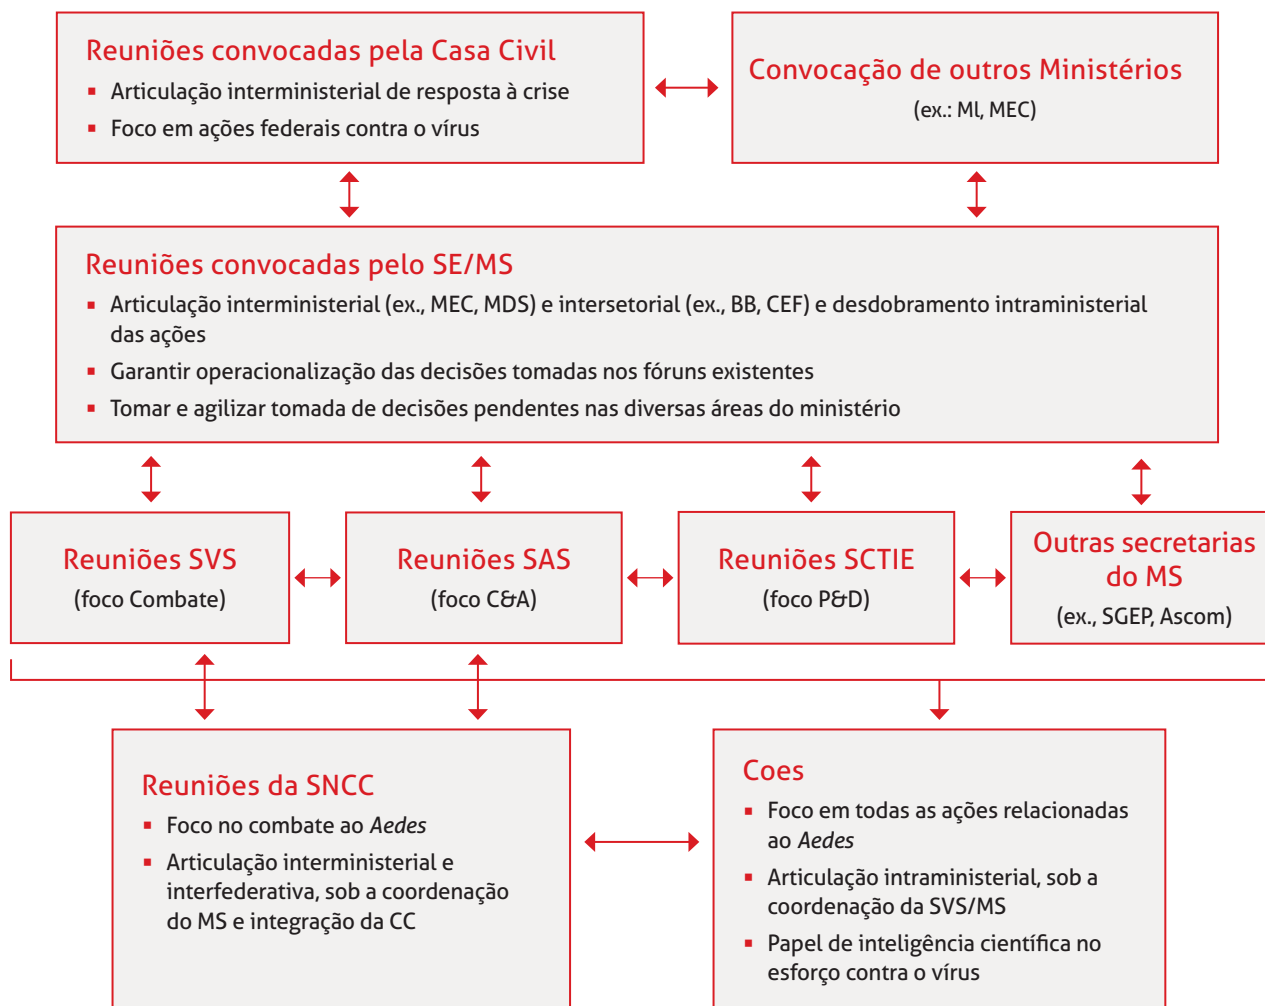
Reuniões convocadas pela Casa Civil

- Articulação interministerial de resposta à crise
- Foco em ações federais contra o vírus

Convocação de outros Ministérios

(ex.: MI, MEC)

Reuniões convocadas pelo SE/MS

- Articulação interministerial (ex., MEC, MDS) e intersetorial (ex., BB, CEF) e desdobramento intraministerial das ações
- Garantir operacionalização das decisões tomadas nos fóruns existentes
- Tomar e agilizar tomada de decisões pendentes nas diversas áreas do ministério

Reuniões SVS

(foco Combate)

Reuniões SAS

(foco C&A)

Reuniões SCTIE

(foco P&D)

Outras secretarias do MS

(ex., SGEP, Ascom)

Reuniões da SNCC

- Foco no combate ao *Aedes*
- Articulação interministerial e interfederativa, sob a coordenação do MS e integração da CC

Coes

- Foco em todas as ações relacionadas ao *Aedes*
- Articulação intraministerial, sob a coordenação da SVS/MS
- Papel de inteligência científica no esforço contra o vírus